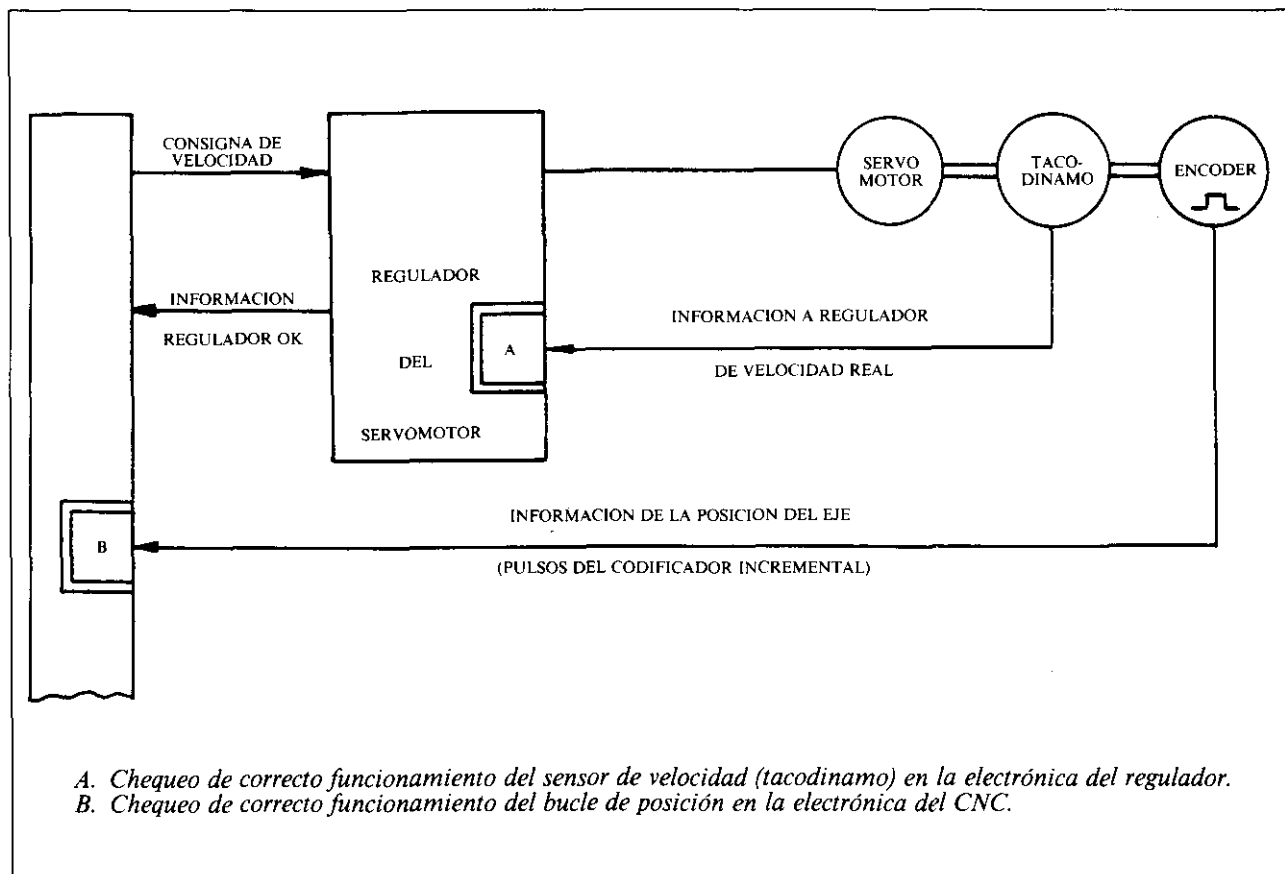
CONSIGNA DE VELOCIDAD

SERVO MOTOR

TACO-DINAMO

ENCODER

REGULADOR

DEL

SERVOMOTOR

A

INFORMACION

REGULADOR OK

INFORMACION A REGULADOR

DE VELOCIDAD REAL

B

INFORMACION DE LA POSICION DEL EJE

(PULSOS DEL CODIFICADOR INCREMENTAL)

A. Chequeo de correcto funcionamiento del sensor de velocidad (tacodinamo) en la electrónica del regulador.
B. Chequeo de correcto funcionamiento del bucle de posición en la electrónica del CNC.